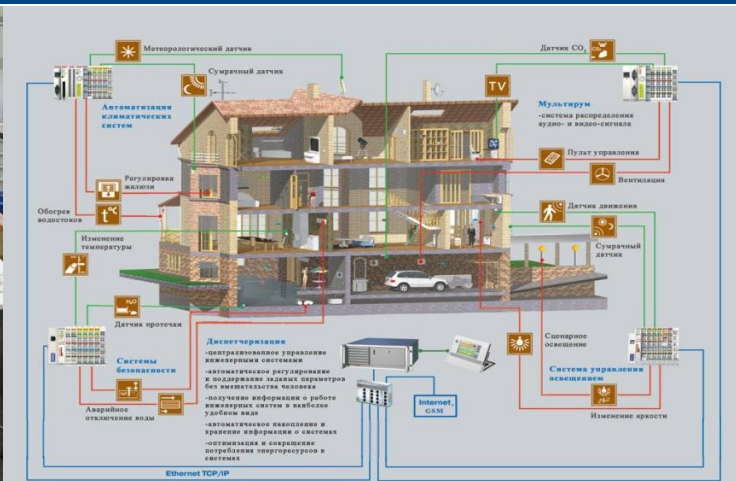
Метеорологический датчик

Сумрачный датчик

Автоматизация климатических систем

Регулировка жалюзи

Обогрев водостоков

Изменение температуры

Датчик протечки

Системы безопасности

Аварийное отключение воды

Датчик $CO_2$

TV

Мультирум
-система распределения аудио- и видео-сигнала

Пульт управления

Вентиляция

Датчик движения

Сумрачный датчик

Сценарное освещение

Система управления освещением

Изменение яркости

Диспетчеризация
-централизованное управление инженерными системами
-автоматическое регулирование и поддержание заданых параметров без вмешательства человека
-получение информации о работе инженерных систем в наиболее удобном виде
-автоматическое накопление и хранение информации о системах
-оптимизация и сокращение потребления энергоресурсов в системах

Internet, GSM

Ethernet TCP/IP